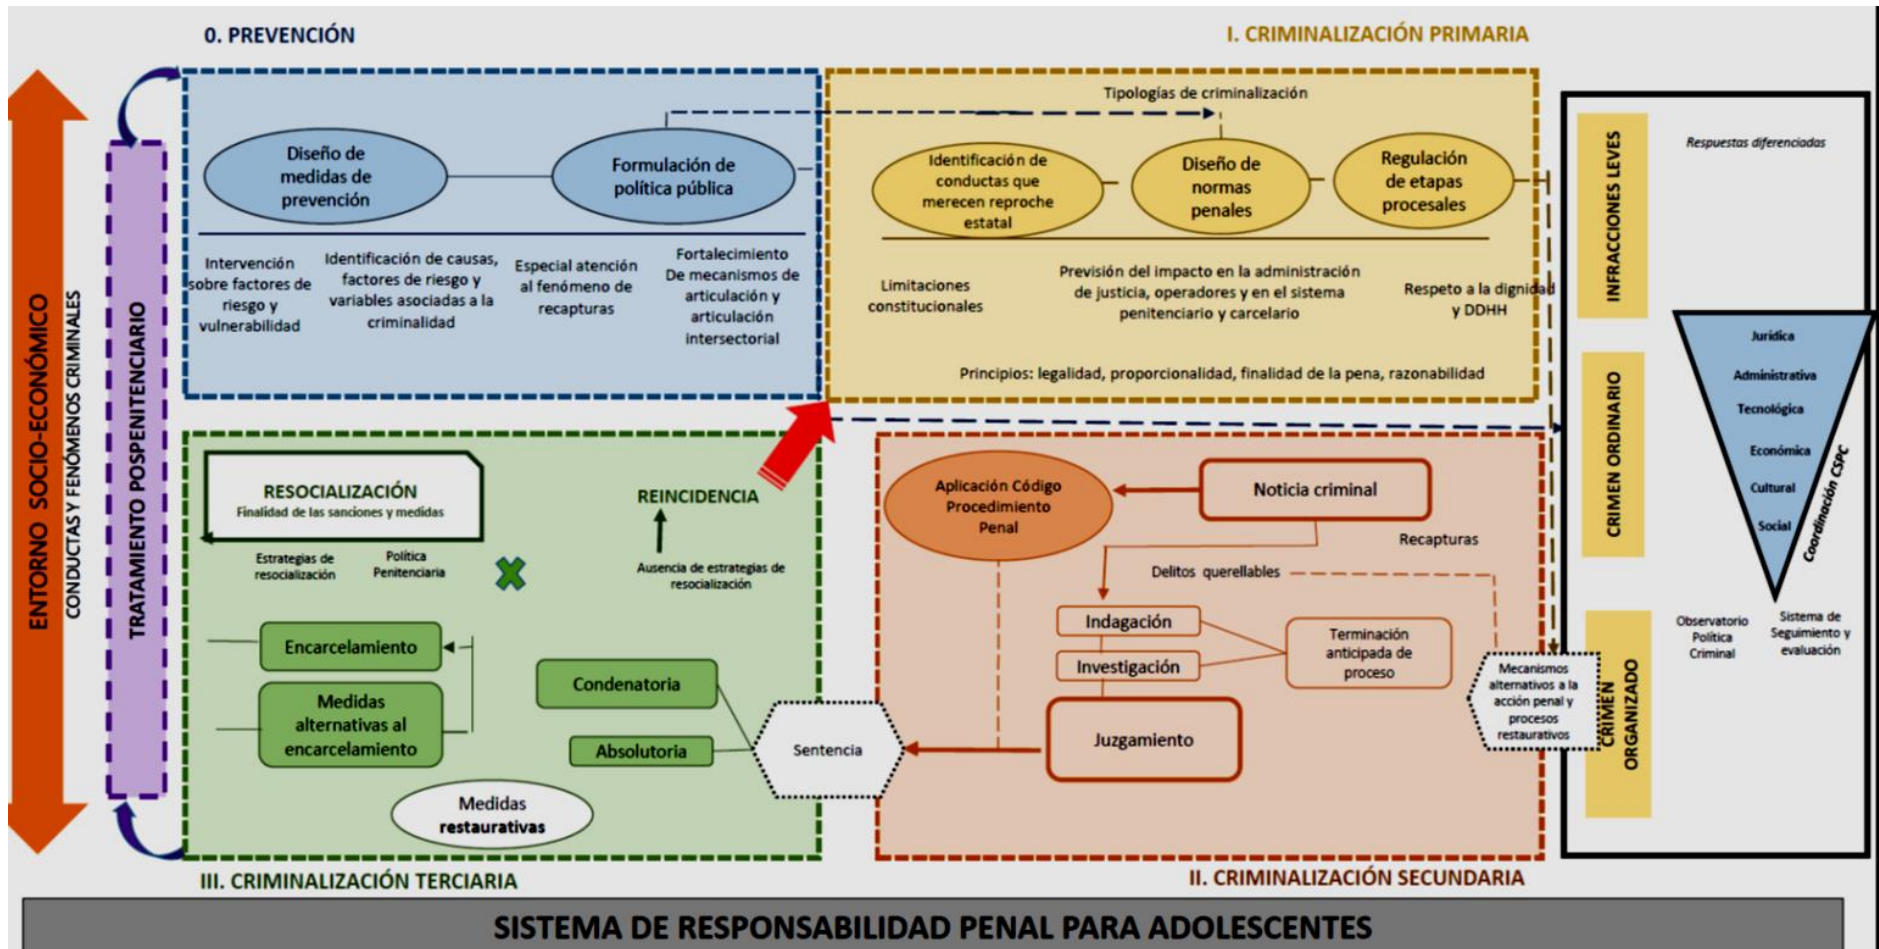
0. PREVENCIÓN

I. CRIMINALIZACIÓN PRIMARIA

ENTORNO SOCIO-ECONÓMICO

CONDUCTAS Y FENÓMENOS CRIMINALES

TRATAMIENTO POSPENITENCIARIO

Diseño de medidas de prevención

Formulación de política pública

Intervención sobre factores de riesgo y vulnerabilidad

Identificación de causas, factores de riesgo y variables asociadas a la criminalidad

Especial atención al fenómeno de recapturas

Fortalecimiento De mecanismos de articulación y articulación intersectorial

Tipologías de criminalización

Identificación de conductas que merecen reproche estatal

Diseño de normas penales

Regulación de etapas procesales

Limitaciones constitucionales

Previsión del impacto en la administración de justicia, operadores y en el sistema penitenciario y carcelario

Respeto a la dignidad y DDHH

Principios: legalidad, proporcionalidad, finalidad de la pena, razonabilidad

INFRACCIONES LEVES

Respuestas diferenciadas

CRIMEN ORDINARIO

Jurídica

Administrativa

Tecnológica

Económica

Cultural

Social

Coordinación CSPC

CRIMEN ORGANIZADO

Observatorio Política Criminal

Sistema de Seguimiento y evaluación

RESOCIALIZACIÓN
Finalidad de las sanciones y medidas

Estrategias de resocialización

Política Penitenciaria

REINCIDENCIA

Ausencia de estrategias de resocialización

Encarcelamiento

Medidas alternativas al encarcelamiento

Condenatoria

Absolutoria

Medidas restaurativas

Sentencia

Aplicación Código Procedimiento Penal

Noticia criminal

Recapturas

Delitos querellables

Indagación

Investigación

Terminación anticipada de proceso

Mecanismos alternativos a la acción penal y procesos restaurativos

Juzgamiento

III. CRIMINALIZACIÓN TERCIARIA

II. CRIMINALIZACIÓN SECUNDARIA

SISTEMA DE RESPONSABILIDAD PENAL PARA ADOLESCENTES